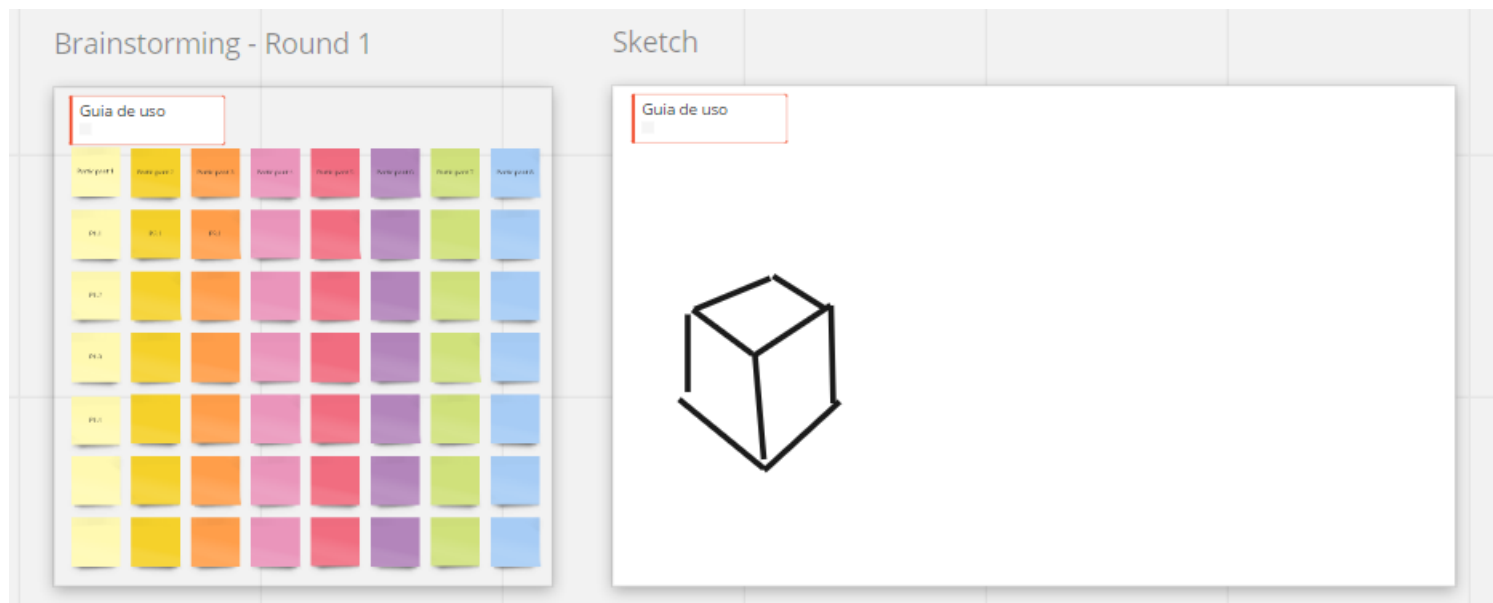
Brainstorming - Round 1

Guia de uso

| Ponte point 1 | Ponte point 2 | Ponte point 3 | Ponte point 4 | Ponte point 5 | Ponte point 6 | Ponte point 7 | Ponte point 8 |
|---|---|---|---|---|---|---|---|
| P1.1 | P2.1 | P3.1 | | | | | |
| P1.2 | | | | | | | |
| P1.3 | | | | | | | |
| P1.4 | | | | | | | |

Sketch

Guia de uso